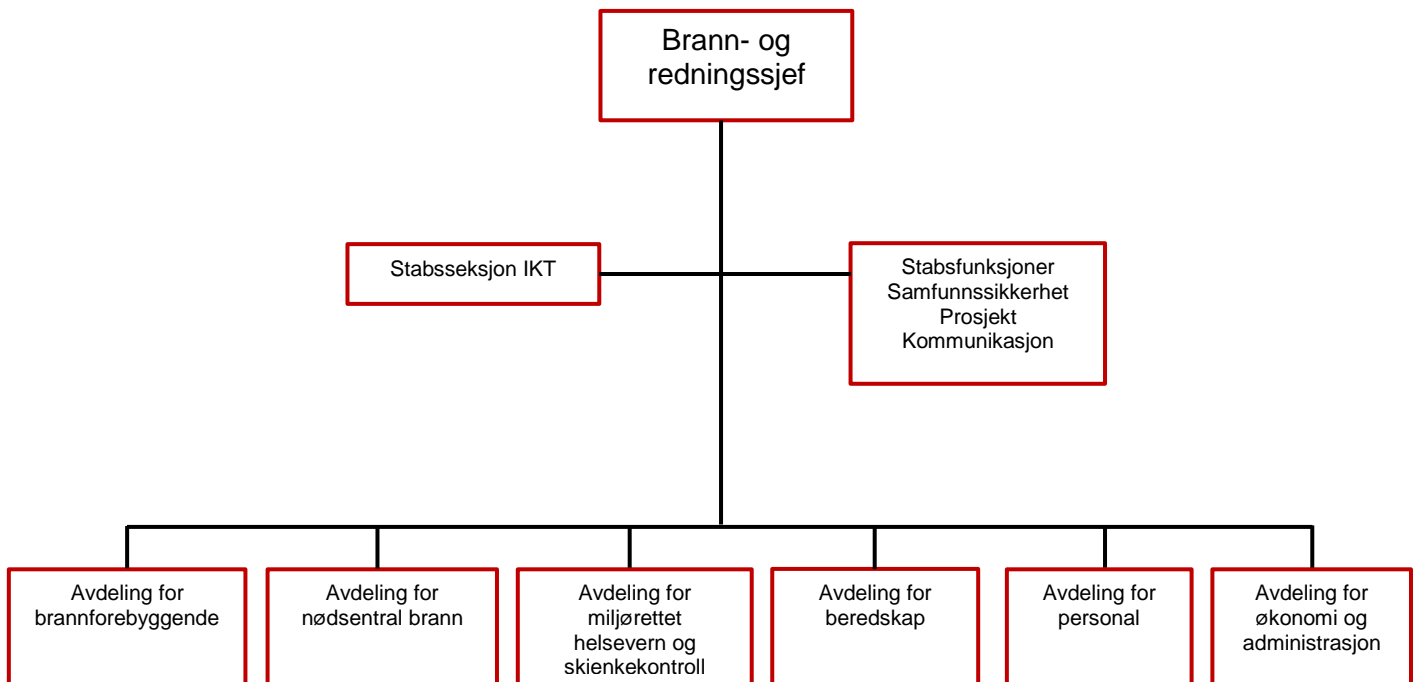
Brann- og redningssjef

Stabsseksjon IKT

Stabsfunksjoner
Samfunnssikkerhet
Prosjekt
Kommunikasjon

Avdeling for brannforebyggende

Avdeling for nødsentral brann

Avdeling for miljørettet helsevern og skienkekontroll

Avdeling for beredskap

Avdeling for personal

Avdeling for økonomi og administrasjon